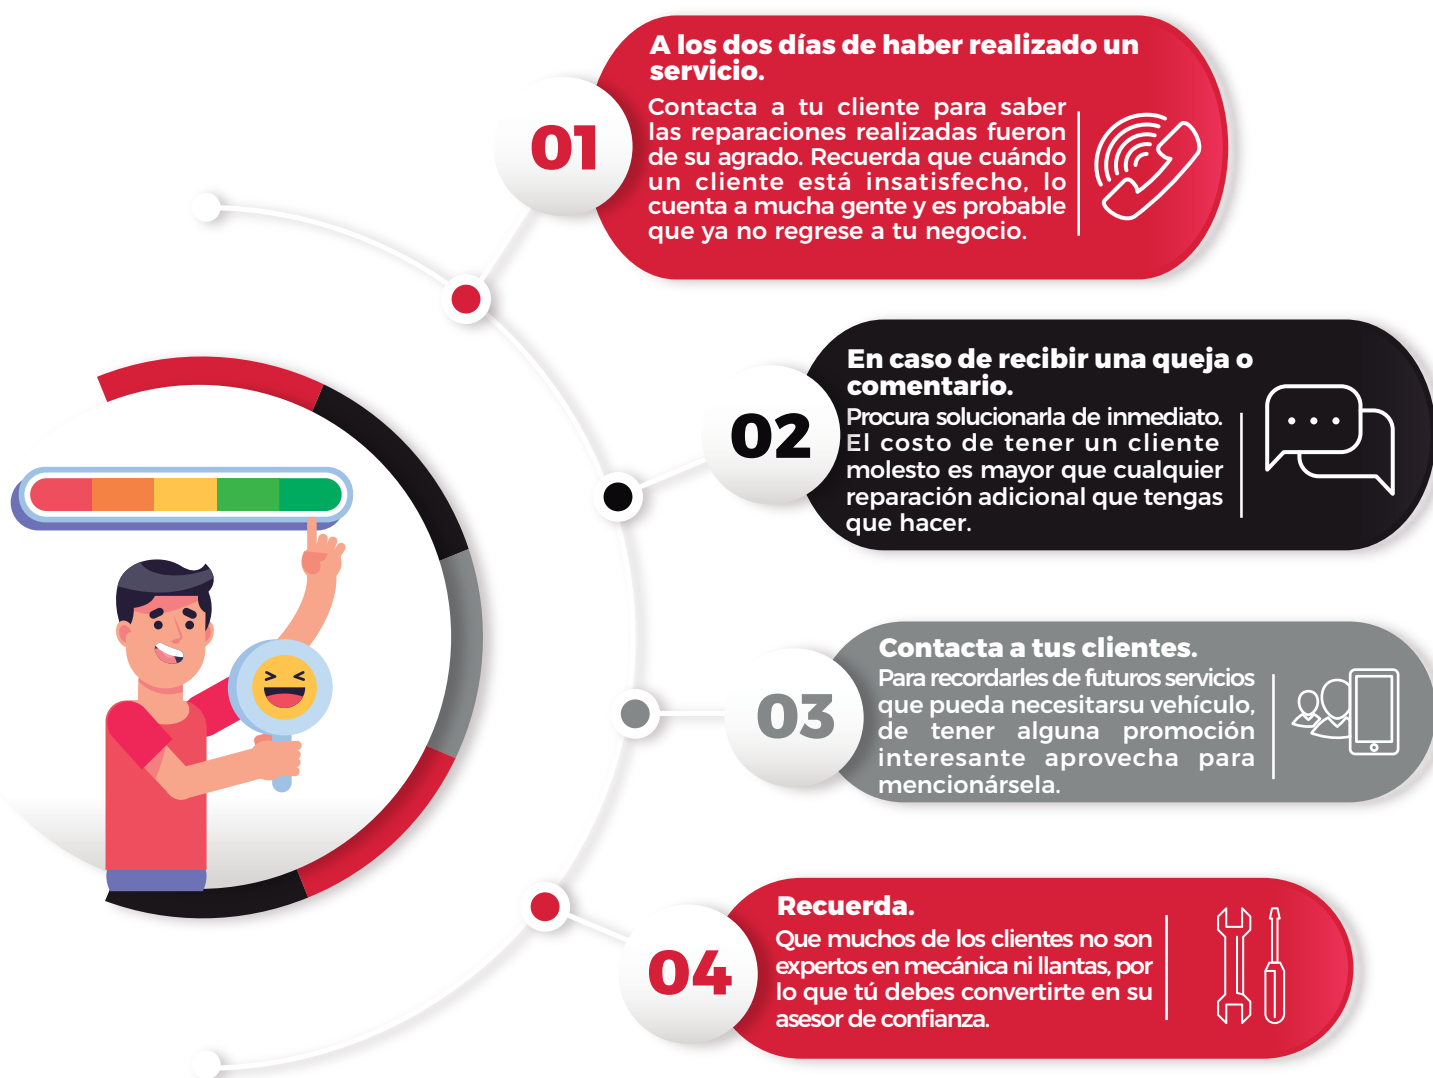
01

A los dos días de haber realizado un servicio.

Contacta a tu cliente para saber las reparaciones realizadas fueron de su agrado. Recuerda que cuándo un cliente está insatisfecho, lo cuenta a mucha gente y es probable que ya no regrese a tu negocio.

02

En caso de recibir una queja o comentario.

Procura solucionarla de inmediato. El costo de tener un cliente molesto es mayor que cualquier reparación adicional que tengas que hacer.

03

Contacta a tus clientes.

Para recordarles de futuros servicios que pueda necesitarsu vehículo, de tener alguna promoción interesante aprovecha para mencionársela.

04

Recuerda.

Que muchos de los clientes no son expertos en mecánica ni llantas, por lo que tú debes convertirte en su asesor de confianza.